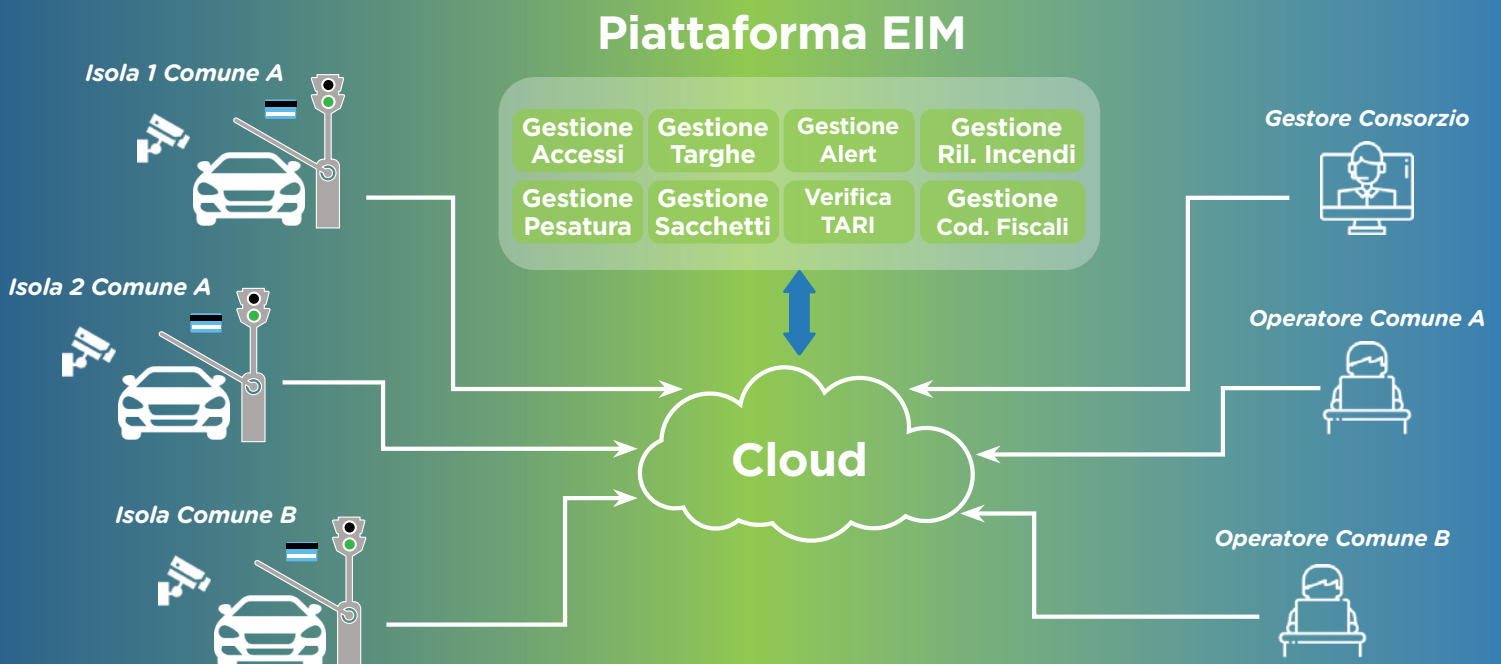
Piattaforma EIM

Isola 1 Comune A

| Gestione Accessi | Gestione Targhe | Gestione Alert | Gestione Ril. Incendi |
|---|---|---|---|
| Gestione Pesatura | Gestione Sacchetti | Verifica TARI | Gestione Cod. Fiscali |

Gestore Consorzio

Isola 2 Comune A

Operatore Comune A

Cloud

Isola Comune B

Operatore Comune B